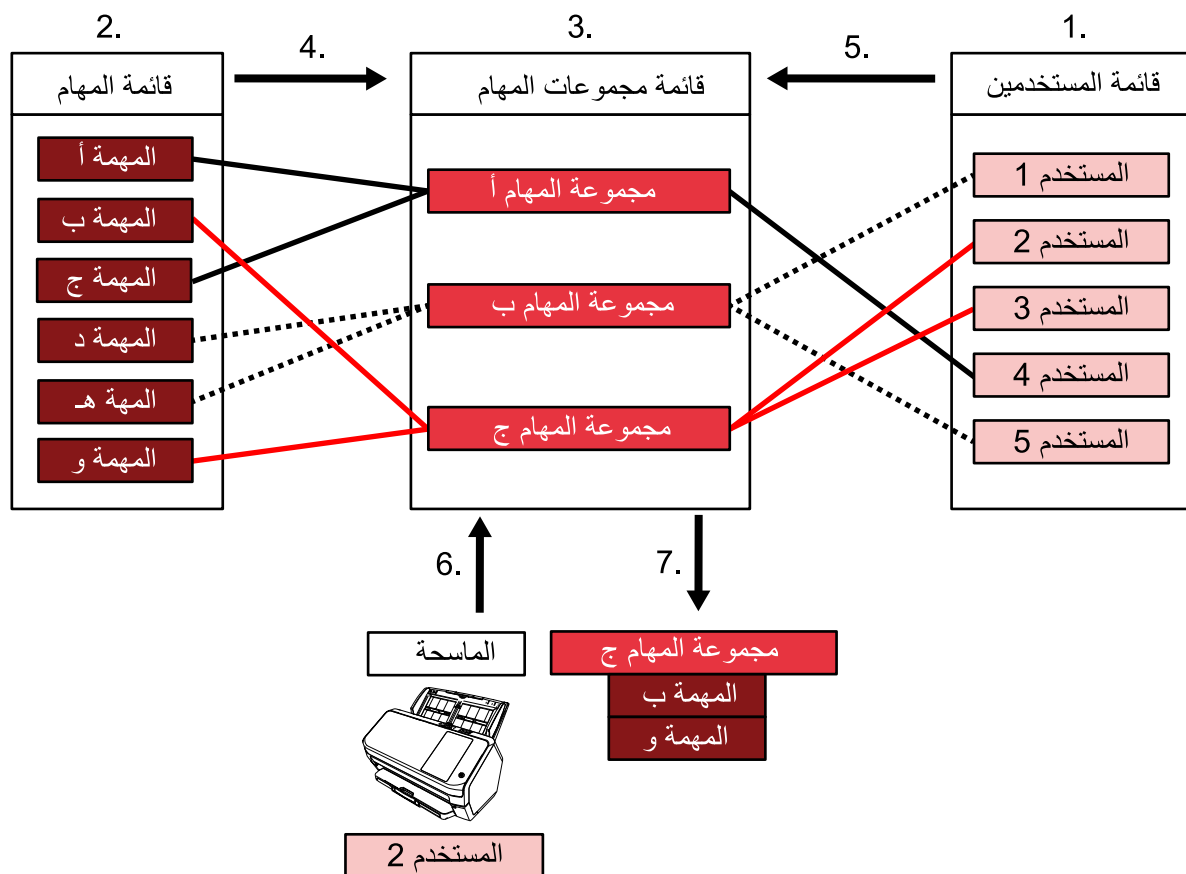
2.

قائمة المهام

المهمة أ

المهمة ب

المهمة ج

المهمة د

المهة هـ

المهمة و

4.

3.

قائمة مجموعات المهام

مجموعة المهام أ

مجموعة المهام ب

مجموعة المهام ج

5.

1.

قائمة المستخدمين

المستخدم 1

المستخدم 2

المستخدم 3

المستخدم 4

المستخدم 5

6.

7.

الماسحة

مجموعة المهام ج

المهمة ب

المهمة و

المستخدم 2